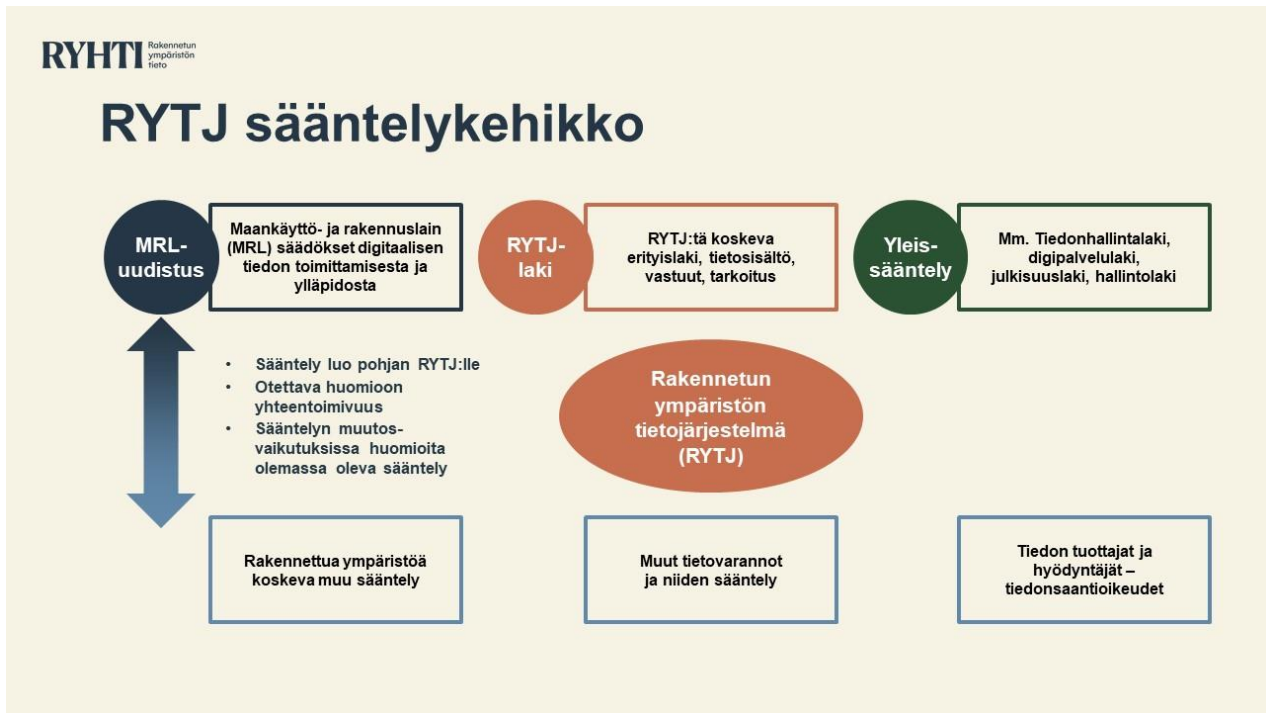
RYHTI Rakennetun ympäristön tieto

RYTJ sääntelykehikko

MRL-uudistus

Maankäyttö- ja rakennuslain (MRL) säädökset digitaalisen tiedon toimittamisesta ja ylläpidosta

RYTJ-laki

RYTJ:tä koskeva erityislaki, tietosisältö, vastuut, tarkoitus

Yleis-sääntely

Mm. Tiedonhallintalaki, digipalvelulaki, julkisuuslaki, hallintolaki

- Sääntely luo pohjan RYTJ:lle
- Otettava huomioon yhteentoimivuus
- Sääntelyn muutosvaikutuksissa huomioita olemassa oleva sääntely

Rakennetun ympäristön tietojärjestelmä (RYTJ)

Rakennettua ympäristöä koskeva muu sääntely

Muut tietovarannot ja niiden sääntely

Tiedon tuottajat ja hyödyntäjät – tiedonsaantioikeudet